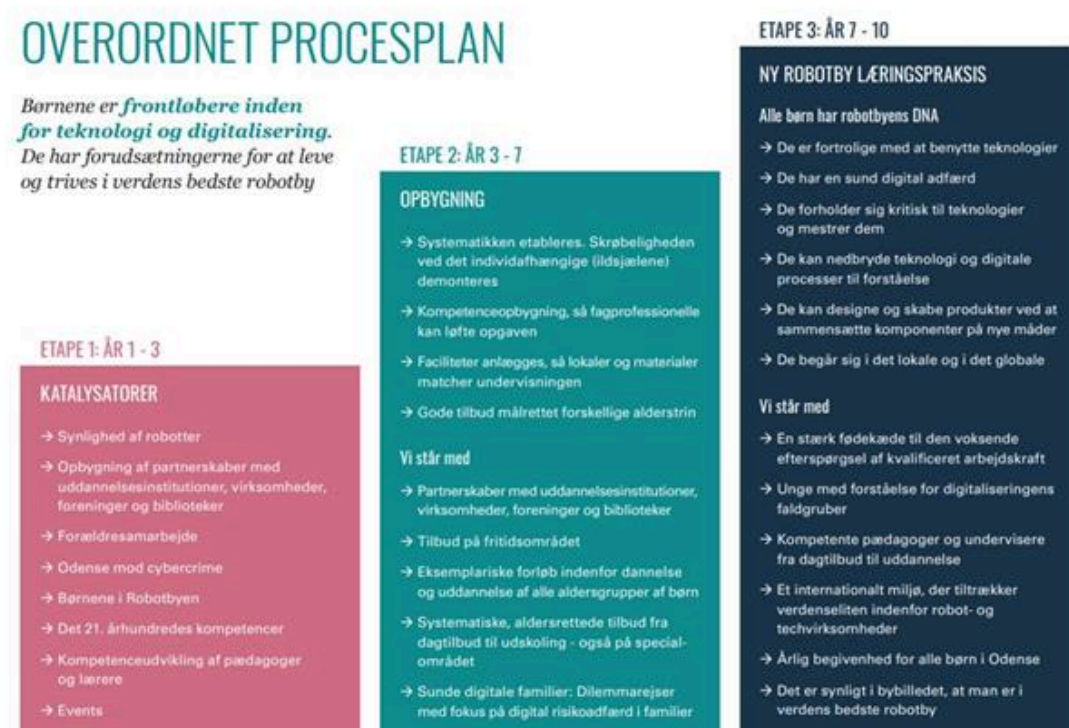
OVERORDNET PROCESPLAN

Børnene er frontløbere inden for teknologi og digitalisering. De har forudsætningerne for at leve og trives i verdens bedste robotby

ETAPE 1: ÅR 1 - 3

KATALYSATORER

→ Synlighed af robotter

→ Opbygning af partnerskaber med uddannelsesinstitutioner, virksomheder, foreninger og biblioteker

→ Forældresamarbejde

→ Odense mod cybercrime

→ Børnene i Robotbyen

→ Det 21. århundredes kompetencer

→ Kompetenceudvikling af pædagoger og lærere

→ Events

ETAPE 2: ÅR 3 - 7

OPBYGNING

→ Systematikken etableres. Skrøbeligheden ved det individafhængige (ildsjælene) demonteres

→ Kompetenceopbygning, så fagprofessionelle kan løfte opgaven

→ Faciliteter anlægges, så lokaler og materialer matcher undervisningen

→ Gode tilbud målrettet forskellige alderstrin

Vi står med

→ Partnerskaber med uddannelsesinstitutioner, virksomheder, foreninger og biblioteker

→ Tilbud på fritidsområdet

→ Eksemplariske forløb indenfor dannelse og uddannelse af alle aldersgrupper af børn

→ Systematiske, aldersrettede tilbud fra dagtilbud til udskoling - også på specialområdet

→ Sunde digitale familier: Dilemmarejser med fokus på digital risikoadfærd i familier

ETAPE 3: ÅR 7 - 10

NY ROBOTBY LÆRINGSPRAKSIS

Alle børn har robotbyens DNA

→ De er fortrolige med at benytte teknologier

→ De har en sund digital adfærd

→ De forholder sig kritisk til teknologier og mestrer dem

→ De kan nedbryde teknologi og digitale processer til forståelse

→ De kan designe og skabe produkter ved at sammensætte komponenter på nye måder

→ De begår sig i det lokale og i det globale

Vi står med

→ En stærk fødekæde til den voksende efterspørgsel af kvalificeret arbejdskraft

→ Unge med forståelse for digitaliseringens faldgruber

→ Kompetente pædagoger og undervisere fra dagtilbud til uddannelse

→ Et internationalt miljø, der tiltrækker verdenseliten indenfor robot- og techvirksomheder

→ Årlig begivenhed for alle børn i Odense

→ Det er synligt i bybilledet, at man er i verdens bedste robotby